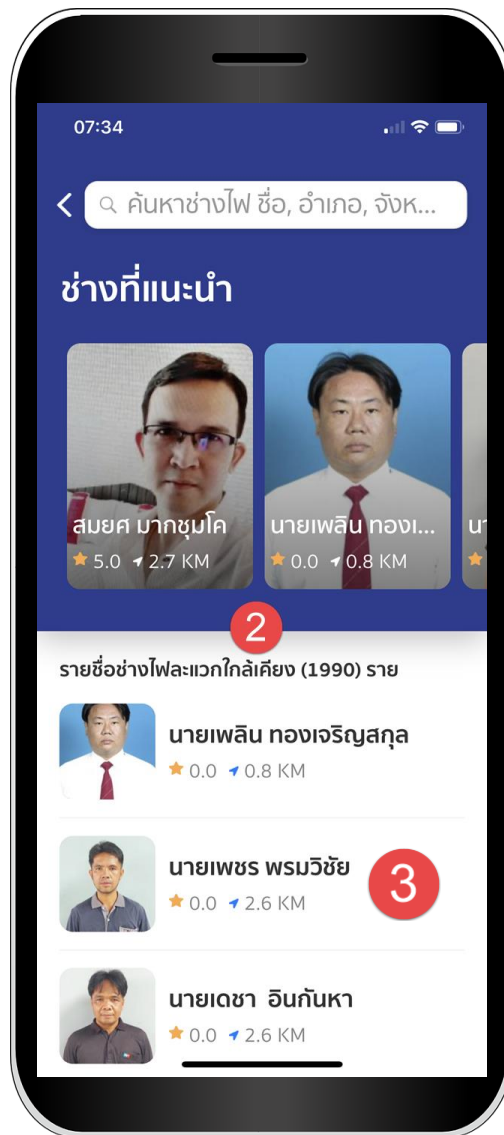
07:34

ค้นหาช่างไฟ ชื่อ, อำเภอ, จังห...

ช่างที่แนะนำ

สมยศ มากชุมโค
5.0 2.7 KM

นายเพลิน ทองเ...
0.0 0.8 KM

น

2

รายชื่อช่างไฟละแวกใกล้เคียง (1990) ราย

นายเพลิน ทองเจริญสกุล
0.0 0.8 KM

นายเพชร พรมวิชัย
0.0 2.6 KM

3

นายเดชา อินกันหา
0.0 2.6 KM